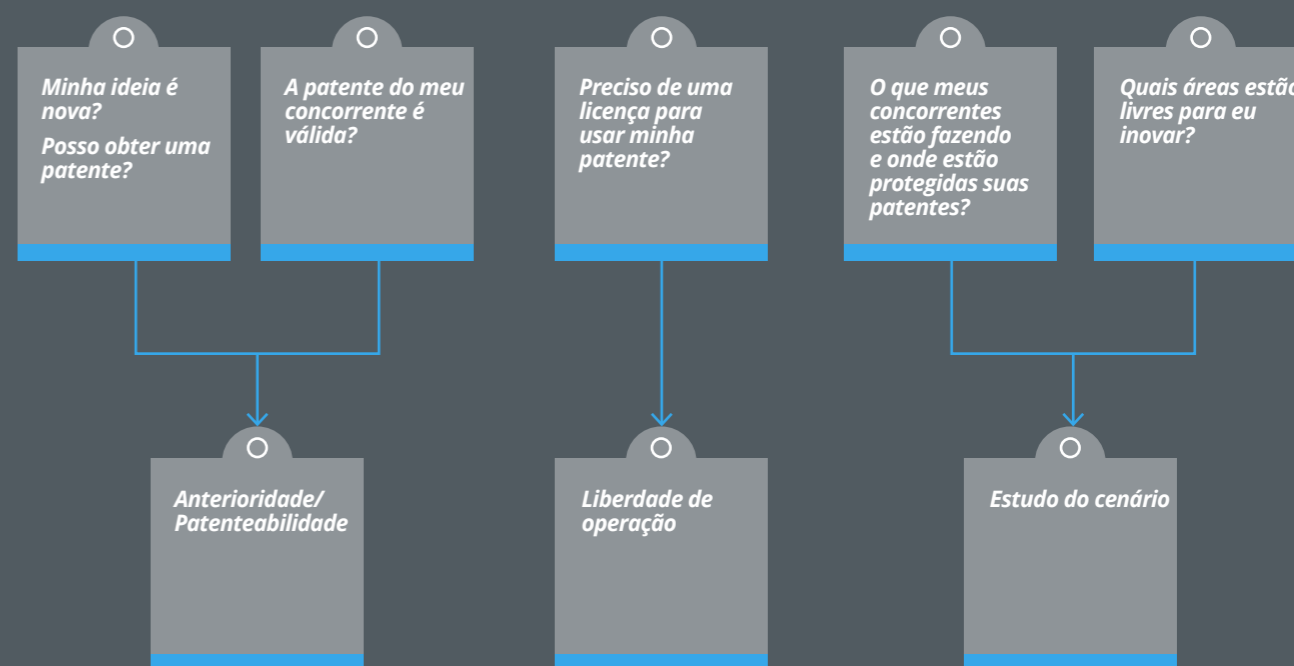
Minha ideia é nova?

Posso obter uma patente?

A patente do meu concorrente é válida?

Preciso de uma licença para usar minha patente?

O que meus concorrentes estão fazendo e onde estão protegidas suas patentes?

Quais áreas estã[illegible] livres para eu inovar?

Anterioridade/ Patenteabilidade

Liberdade de operação

Estudo do cenário